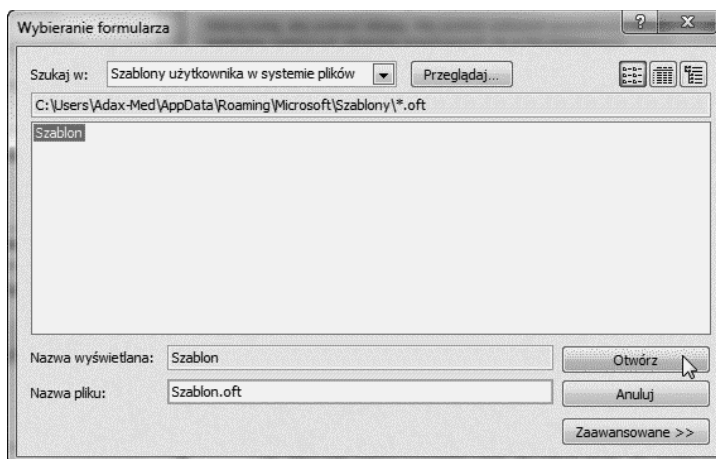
Wybieranie formularza

?

X

Szukaj w: Szablony użytkownika w systemie plików

Przeglądaj...

C:\Users\Adax-Med\AppData\Roaming\Microsoft\Szablony\*.oft

Szablon

Nazwa wyświetlana: Szablon

Otwórz

Nazwa pliku: Szablon.oft

Anuluj

Zaawansowane >>